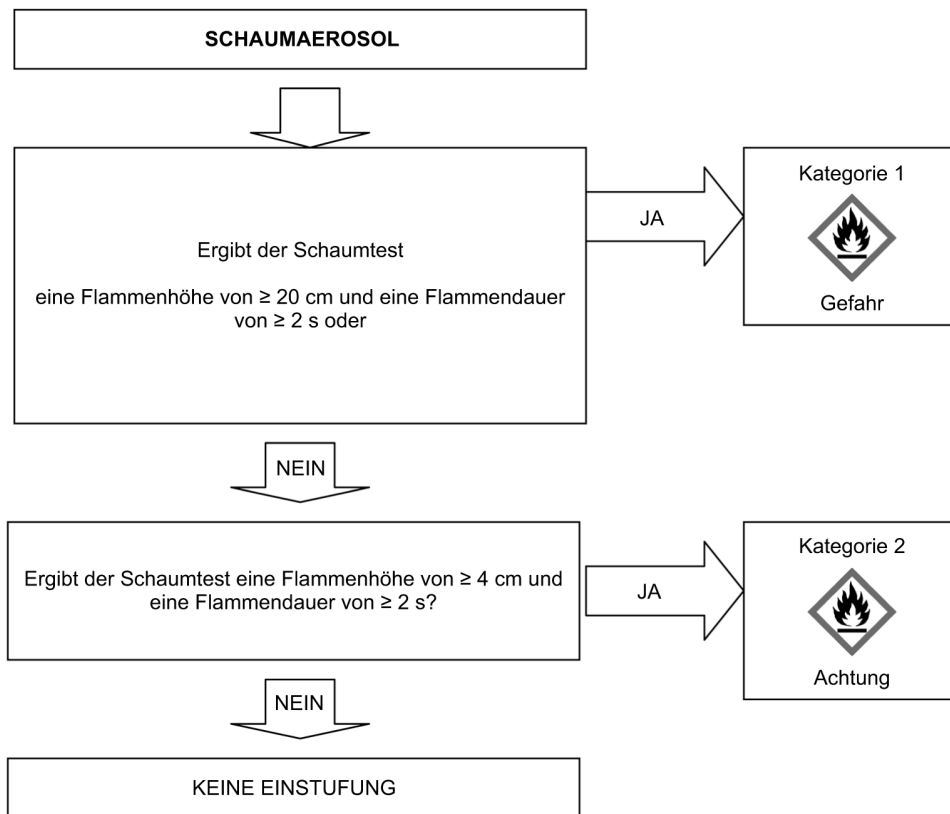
SCHAUMAEROSOL

Ergibt der Schaumtest

eine Flammenhöhe von ≥ 20 cm und eine Flammendauer von ≥ 2 s oder

JA

Kategorie 1

Gefahr

NEIN

Ergibt der Schaumtest eine Flammenhöhe von ≥ 4 cm und eine Flammendauer von ≥ 2 s?

JA

Kategorie 2

Achtung

NEIN

KEINE EINSTUFUNG